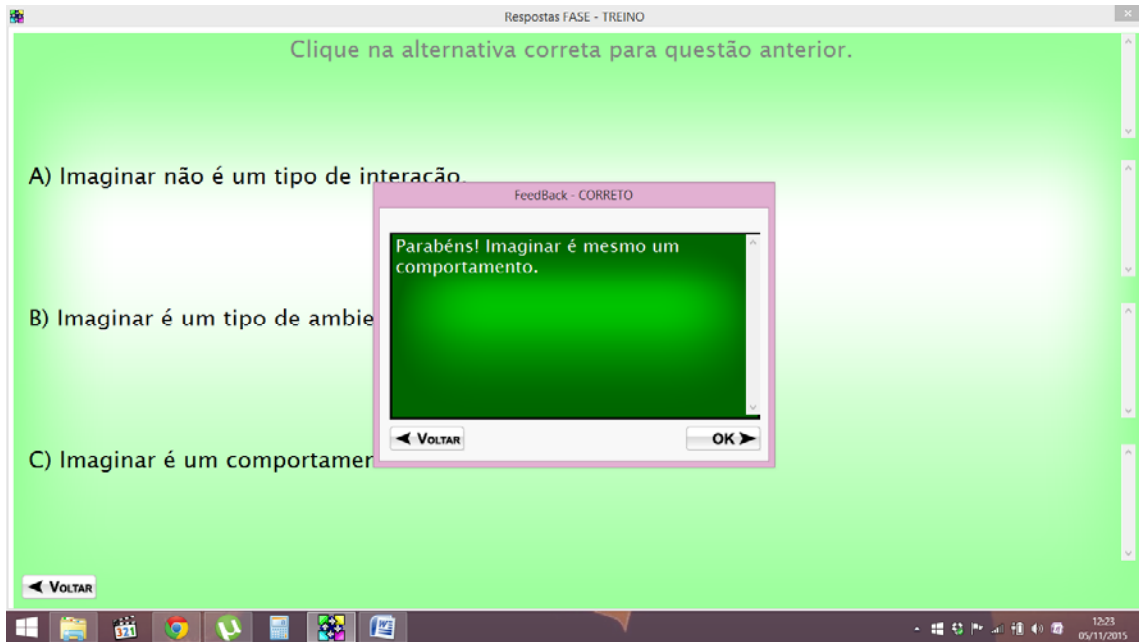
Respostas FASE - TREINO

Clique na alternativa correta para questão anterior.

A) Imaginar não é um tipo de interação.

B) Imaginar é um tipo de ambie

C) Imaginar é um comportamer

FeedBack - CORRETO

Parabéns! Imaginar é mesmo um comportamento.

VOLTAR

OK

VOLTAR

12:23
05/11/2015